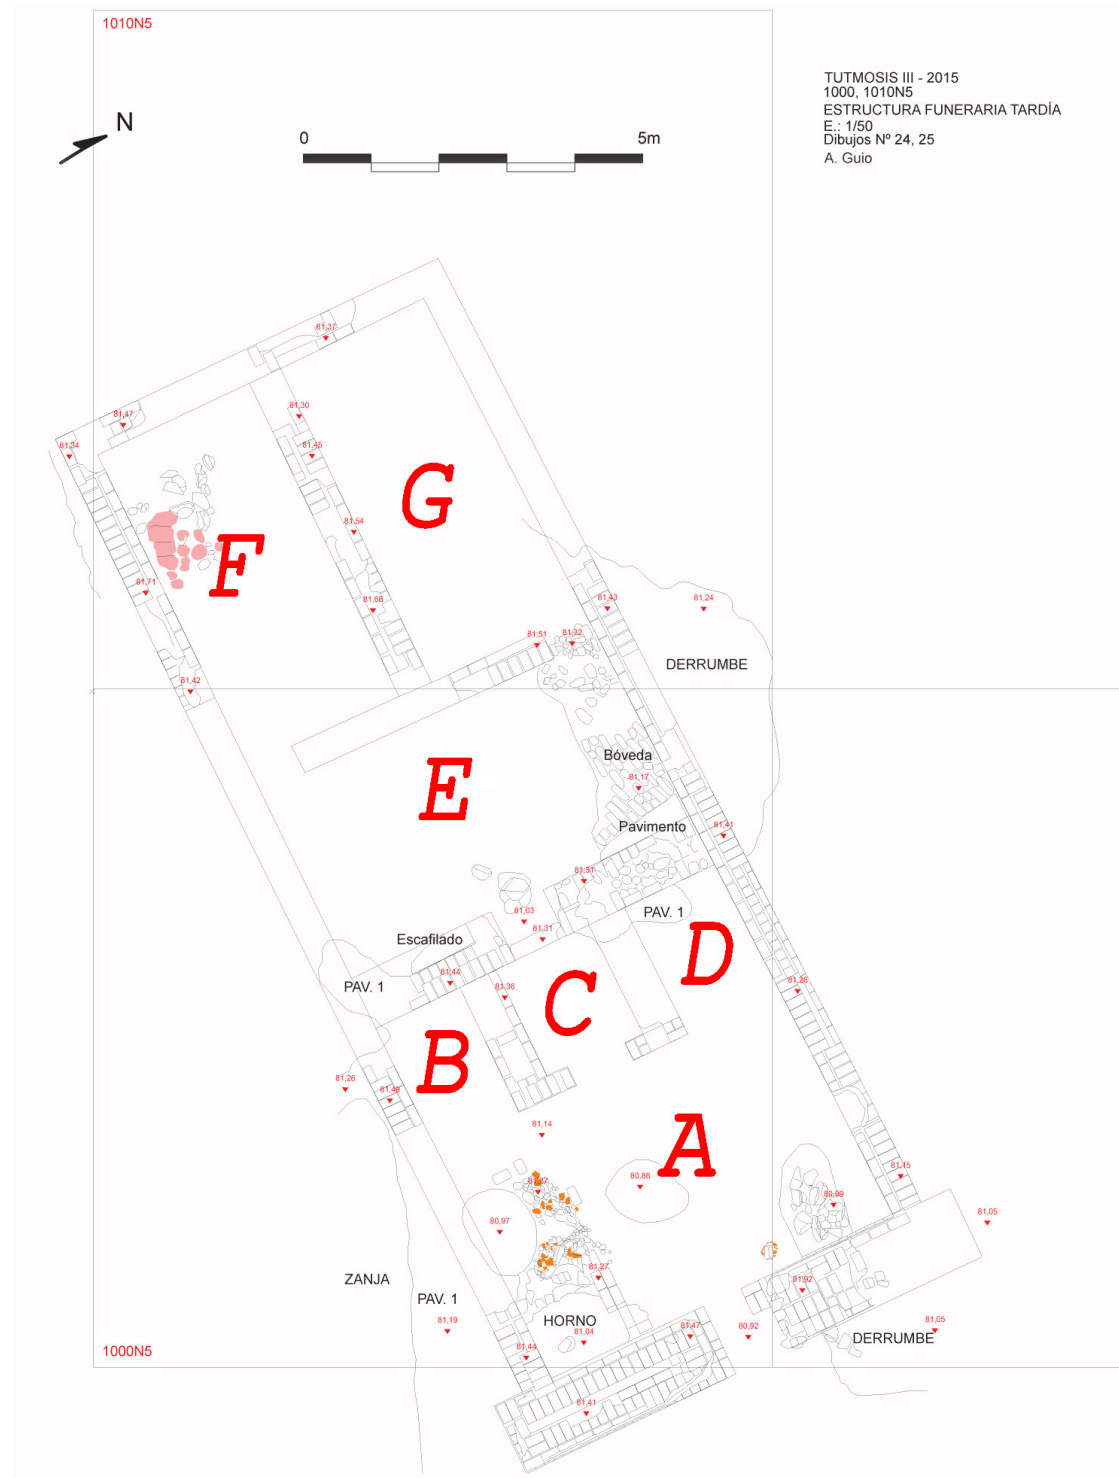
1010N5

TUTMOSIS III - 2015
1000, 1010N5
ESTRUCTURA FUNERARIA TARDÍA
E.: 1/50
Dibujos Nº 24, 25
A. Guio

N

0 5m

81,37
81,47
81,34
81,30
81,45
G
81,54
F
81,71
81,68
81,43
81,24
81,51
81,32
DERRUMBE
81,42
Bóveda
81,17
E
Pavimento
81,41
81,31
81,03
PAV. 1
81,31
Escafilado
D
81,44
81,36
PAV. 1
C
81,26
B
81,26
81,48
81,14
A
80,86
81,15
81,27
80,99
81,05
80,97
81,27
81,02
ZANJA
PAV. 1
81,05
81,19
HORNO
81,47
80,92
DERRUMBE
81,04
81,44
1000N5
81,41